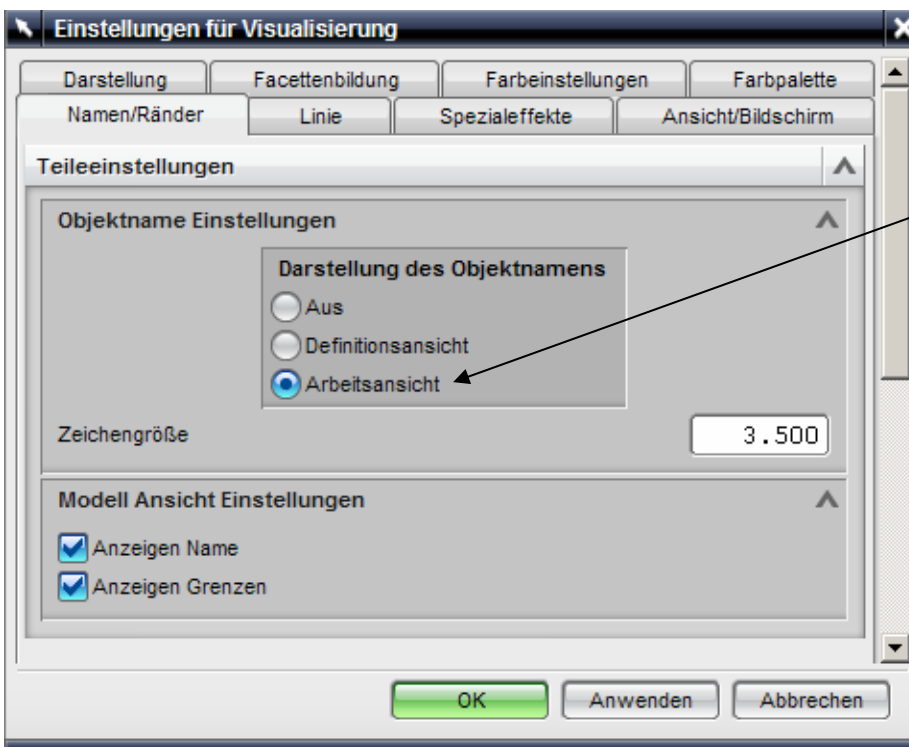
Einstellungen für Visualisierung

Darstellung
Facettenbildung
Farbeinstellungen
Farbpalette
Namen/Ränder
Linie
Spezialeffekte
Ansicht/Bildschirm

Teileeinstellungen

Objektname Einstellungen

Darstellung des Objektnamens
Aus
Definitionsansicht
Arbeitsansicht

Zeichengröße
3.500

Modell Ansicht Einstellungen

Anzeigen Name
Anzeigen Grenzen

OK
Anwenden
Abbrechen